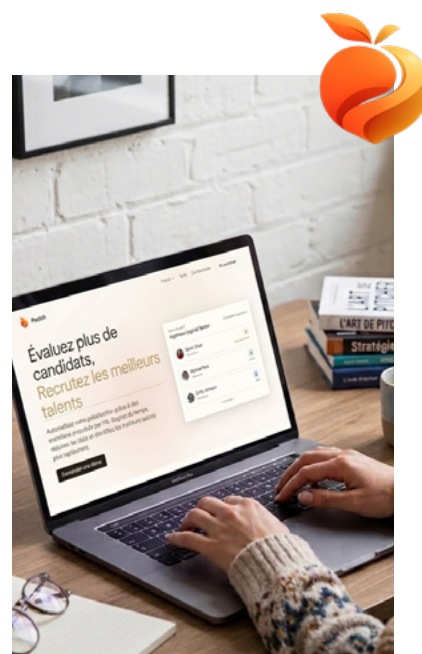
Peatch

Évaluez plus de candidats, Recrutez les meilleurs talents

Automatisez votre présélection grâce à des entretiens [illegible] par l'IA. Gagnez du temps, réduisez les biais et identifiez les meilleurs talents plus rapidement.

Demander une démo

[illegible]

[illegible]

L'ART DE PYC

Stratégie

MacBook Pro